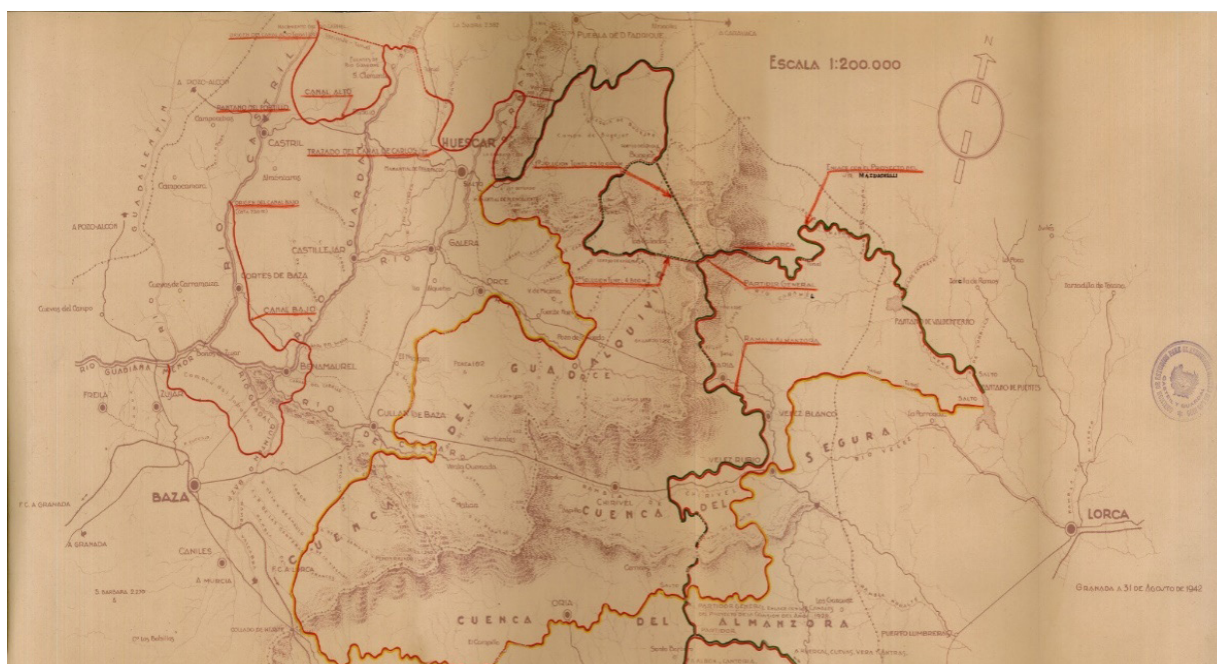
ESCALA 1:200.000

N

PUEBLA DE D. FADRIQUE

CANAL ALTO

PANTANO DE PORTILLO

CASTRIL

TRATADO DEL CANAL DE CARLOS III

HUESCAR

CAMPOCAMARA

A POZOALCON

RIO CASTRIL

GUARDAL

CASTILLEJAR

GALERA

ORCE

CORTES DE BAZA

CANAL BAJO

Cuevas de Carramanco

Cuevas del Campo

RIO GUADIANA MENOR

BENAMAUREL

FREILA

Zujar

CULLAR DE BAZA

RIO

GUARDAL ORCE

BAZA

CANILES

F.C. A GRANADA

A GRANADA

A MURCIA

F.C. A LORCA

CUENCA DEL

CUENCA

CUENCA DEL ALMANZORA

ORIA

PANTANO DE VALDEINFIERNO

PANTANO DE PUENTES

VELEZ BLANCO

VELEZ RUBIO

SEGURA

RIO VELEZ

LORCA

PUERTO LUMBRERAS

GRANADA A 31 DE AGOSTO DE 1942